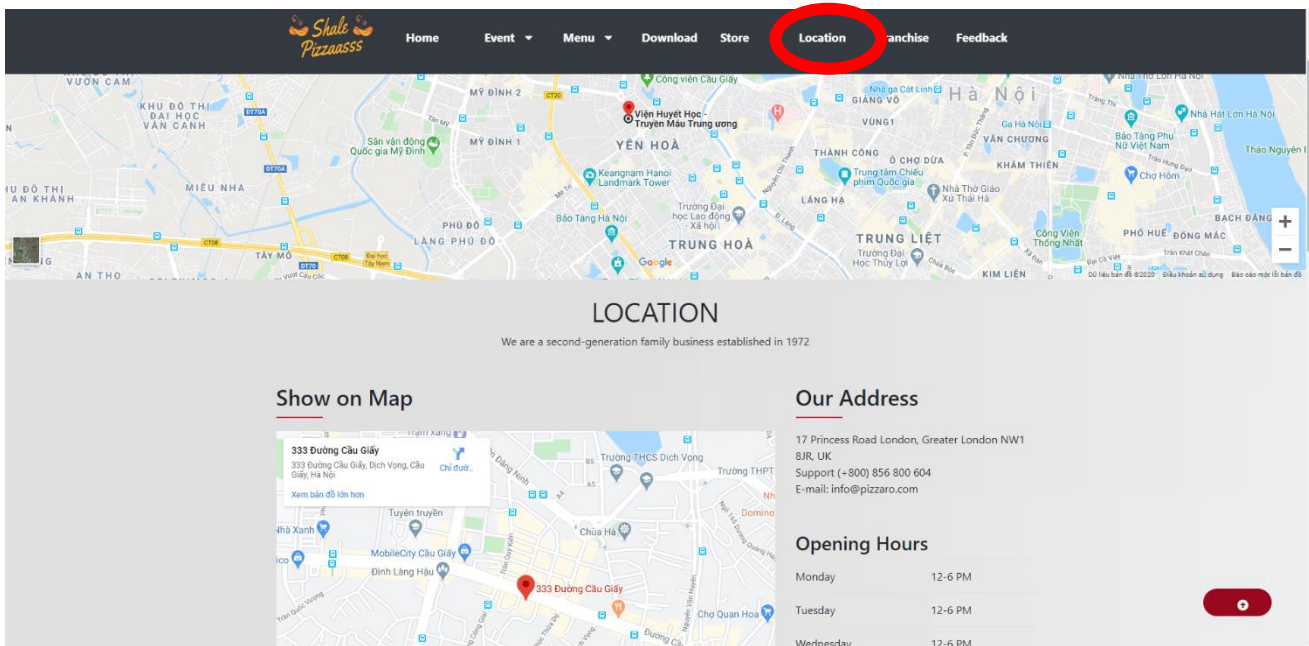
Shale Pizzaasss

Home Event Menu Download Store Location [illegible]ranchise Feedback

VƯỜN CAM
Công viên Cầu Giấy
MỸ ĐÌNH 2
Nhà gạt Cát Linh
GIẢNG VÕ
Hà Nội
Nhà Hát Lớn Hà Nội
KHU ĐÔ THỊ ĐẠI HỌC VĂN CANH
Viện Huyết Học - Truyền Máu Trung ương
VĨNH 1
Ga Hà Nội
Bảo Tàng Phụ Nữ Việt Nam
Sân vận động Quốc gia Mỹ Đình
MỸ ĐÌNH 1
YÊN HOÀ
THÀNH CÔNG
Ô CHỢ DỪA
VĂN CHƯƠNG
KHÂM THIÊN
Thảo Nguyên
KHU ĐÔ THỊ AN KHÁNH
MIÊU NHA
Keangnam Hanoi Landmark Tower
Trung tâm Chiếu phim Quốc gia
Nhà Thờ Giáo Xứ Thái Hà
Chợ Hôm
Bảo Tàng Hà Nội
Trường Đại học Lao động Xã hội
LÁNG HẠ
BẠCH ĐẰNG
PHÚ ĐÔ
LÀNG PHÚ ĐÔ
TRUNG HOÀ
TRUNG LIỆT
Công Viên Thống Nhất
PHỐ HUẾ
ĐỒNG MÁC
TÂY MỖ
Trường Đại Học Thủy Lợi
AN THO
Google
KIM LIÊN
Dữ liệu bản đồ ©2020 Điều khoản sử dụng Báo cáo một lỗi bản đồ

LOCATION

We are a second-generation family business established in 1972

Show on Map

333 Đường Cầu Giấy
333 Đường Cầu Giấy, Dịch Vọng, Cầu Giấy, Hà Nội
Chỉ đườ...
Xem bản đồ lớn hơn
Trường THCS Dịch Vọng
Trường THPT
Nhà Xanh
Tuyển truyền
Chùa Hà
Domino
MobileCity Cầu Giấy
Đình Láng Hậu
333 Đường Cầu Giấy
Chợ Quan Hoa

Our Address

17 Princess Road London, Greater London NW1 8JR, UK
Support (+800) 856 800 604
E-mail: info@pizzaro.com

Opening Hours

| Monday | 12-6 PM |
|---|---|
| Tuesday | 12-6 PM |
| Wednesday | 12-6 PM |